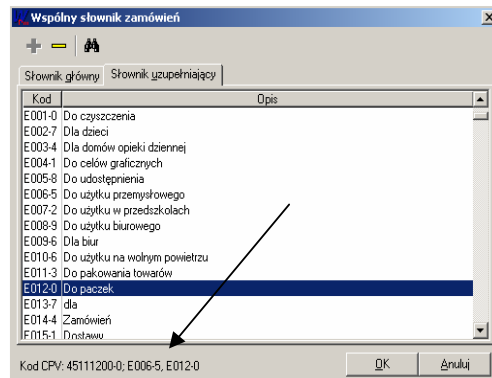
Wspólny słownik zamówień

Słownik główny | Słownik uzupełniający

| Kod | Opis |
|---|---|
| E001-0 | Do czyszczenia |
| E002-7 | Dla dzieci |
| E003-4 | Dla domów opieki dziennej |
| E004-1 | Do celów graficznych |
| E005-8 | Do udostępnienia |
| E006-5 | Do użytku przemysłowego |
| E007-2 | Do użytku w przedszkolach |
| E008-9 | Do użytku biurowego |
| E009-6 | Dla biur |
| E010-6 | Do użytku na wolnym powietrzu |
| E011-3 | Do pakowania towarów |
| E012-0 | Do paczek |
| E013-7 | dla |
| E014-4 | Zamówień |
| E015-1 | Dostawy |

Kod CPV: 45111200-0; E006-5, E012-0

OK

Anuluj